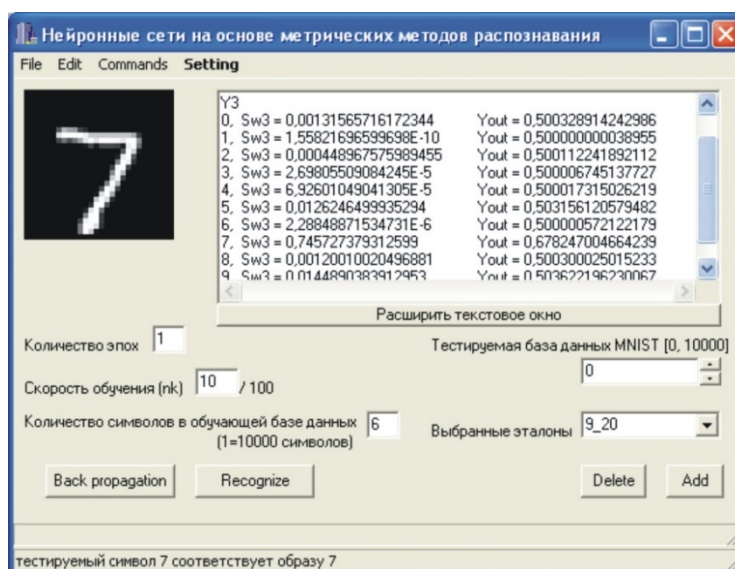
Нейронные сети на основе метрических методов распознавания

File Edit Commands Setting

Y3
0, Sw3 = 0,00131565716172344 Yout = 0,500328914242986
1, Sw3 = 1,55821696599698E-10 Yout = 0,500000000038955
2, Sw3 = 0,000448967575989455 Yout = 0,500112241892112
3, Sw3 = 2,69805509084245E-5 Yout = 0,500006745137727
4, Sw3 = 6,92601049041305E-5 Yout = 0,500017315026219
5, Sw3 = 0,0126246499935294 Yout = 0,503156120579482
6, Sw3 = 2,28848871534731E-6 Yout = 0,500000572122179
7, Sw3 = 0,745727379312599 Yout = 0,678247004664239
8, Sw3 = 0,00120010020496881 Yout = 0,500300025015233
9, Sw3 = 0,0144890383912953 Yout = 0,503622196230067

Расширить текстовое окно

Количество эпох 1

Тестируемая база данных MNIST [0, 10000]

0

Скорость обучения (nk) 10 / 100

Количество символов в обучающей базе данных (1=10000 символов) 6

Выбранные эталоны 9_20

Back propagation

Recognize

Delete

Add

тестируемый символ 7 соответствует образу 7